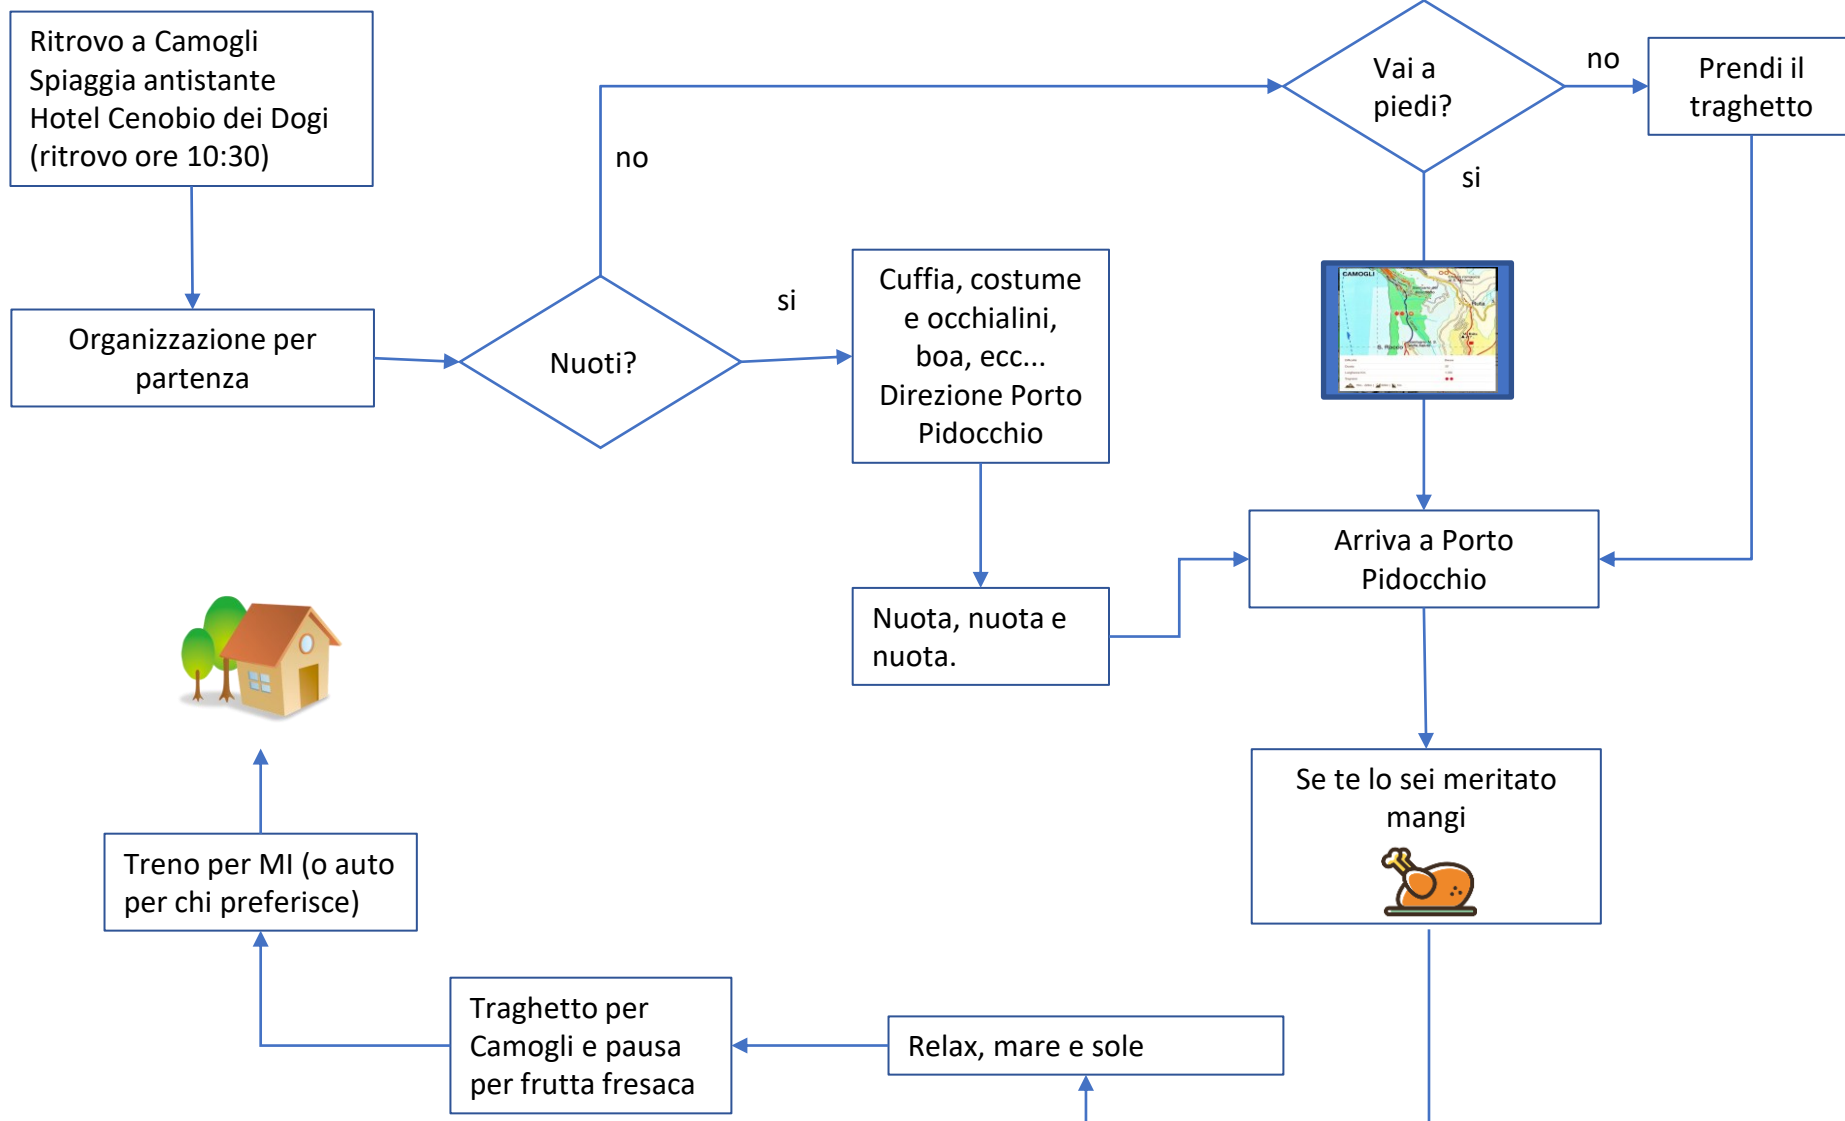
Ritrovo a Camogli Spiaggia antistante Hotel Cenobio dei Dogi (ritrovo ore 10:30)

Organizzazione per partenza

Nuoti?

no

si

Vai a piedi?

no

Prendi il traghetto

si

Cuffia, costume e occhialini, boa, ecc... Direzione Porto Pidocchio

CAMOGLI

Nuota, nuota e nuota.

Arriva a Porto Pidocchio

Se te lo sei meritato mangi

Treno per MI (o auto per chi preferisce)

Traghetto per Camogli e pausa per frutta fresaca

Relax, mare e sole